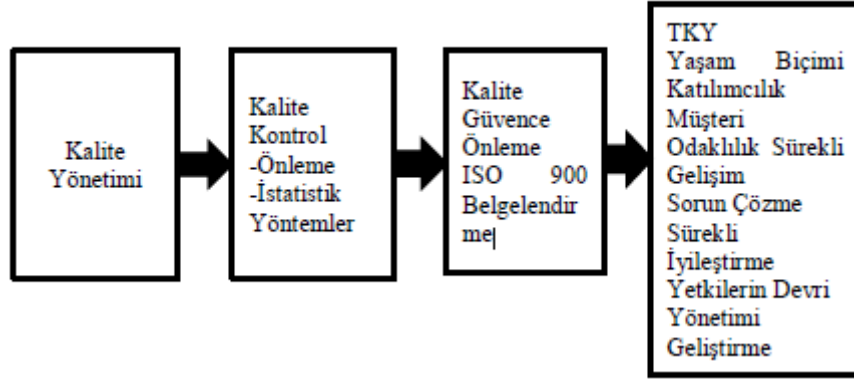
Kalite Yönetimi

Kalite Kontrol
-Önleme
-İstatistik Yöntemler

Kalite Güvence Önleme ISO 900 Belgelendirme

TKY
Yaşam Biçimi
Katılımcılık
Müşteri Odaklılık Sürekli Gelişim
Sorun Çözme
Sürekli İyileştirme
Yetkilerin Devri
Yönetimi Geliştirme